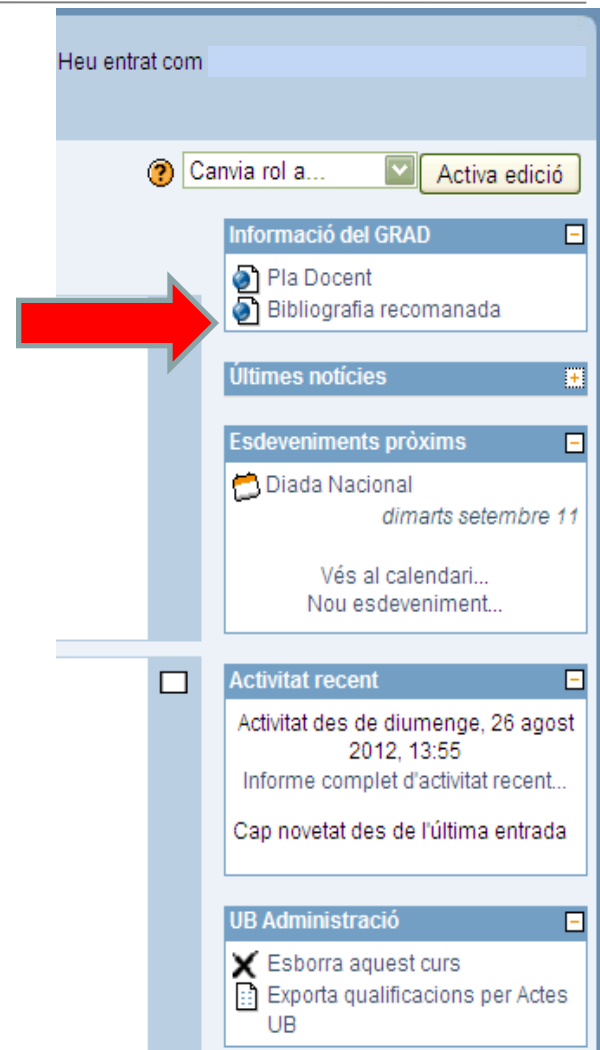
Heu entrat com

Canvia rol a...

Activa edició

Informació del GRAD

Pla Docent

Bibliografia recomanada

Últimes notícies

Esdeveniments pròxims

Diada Nacional

dimarts setembre 11

Vés al calendari...

Nou esdeveniment...

Activitat recent

Activitat des de diumenge, 26 agost 2012, 13:55

Informe complet d'activitat recent...

Cap novetat des de l'última entrada

UB Administració

Esborra aquest curs

Exporta qualificacions per Actes UB